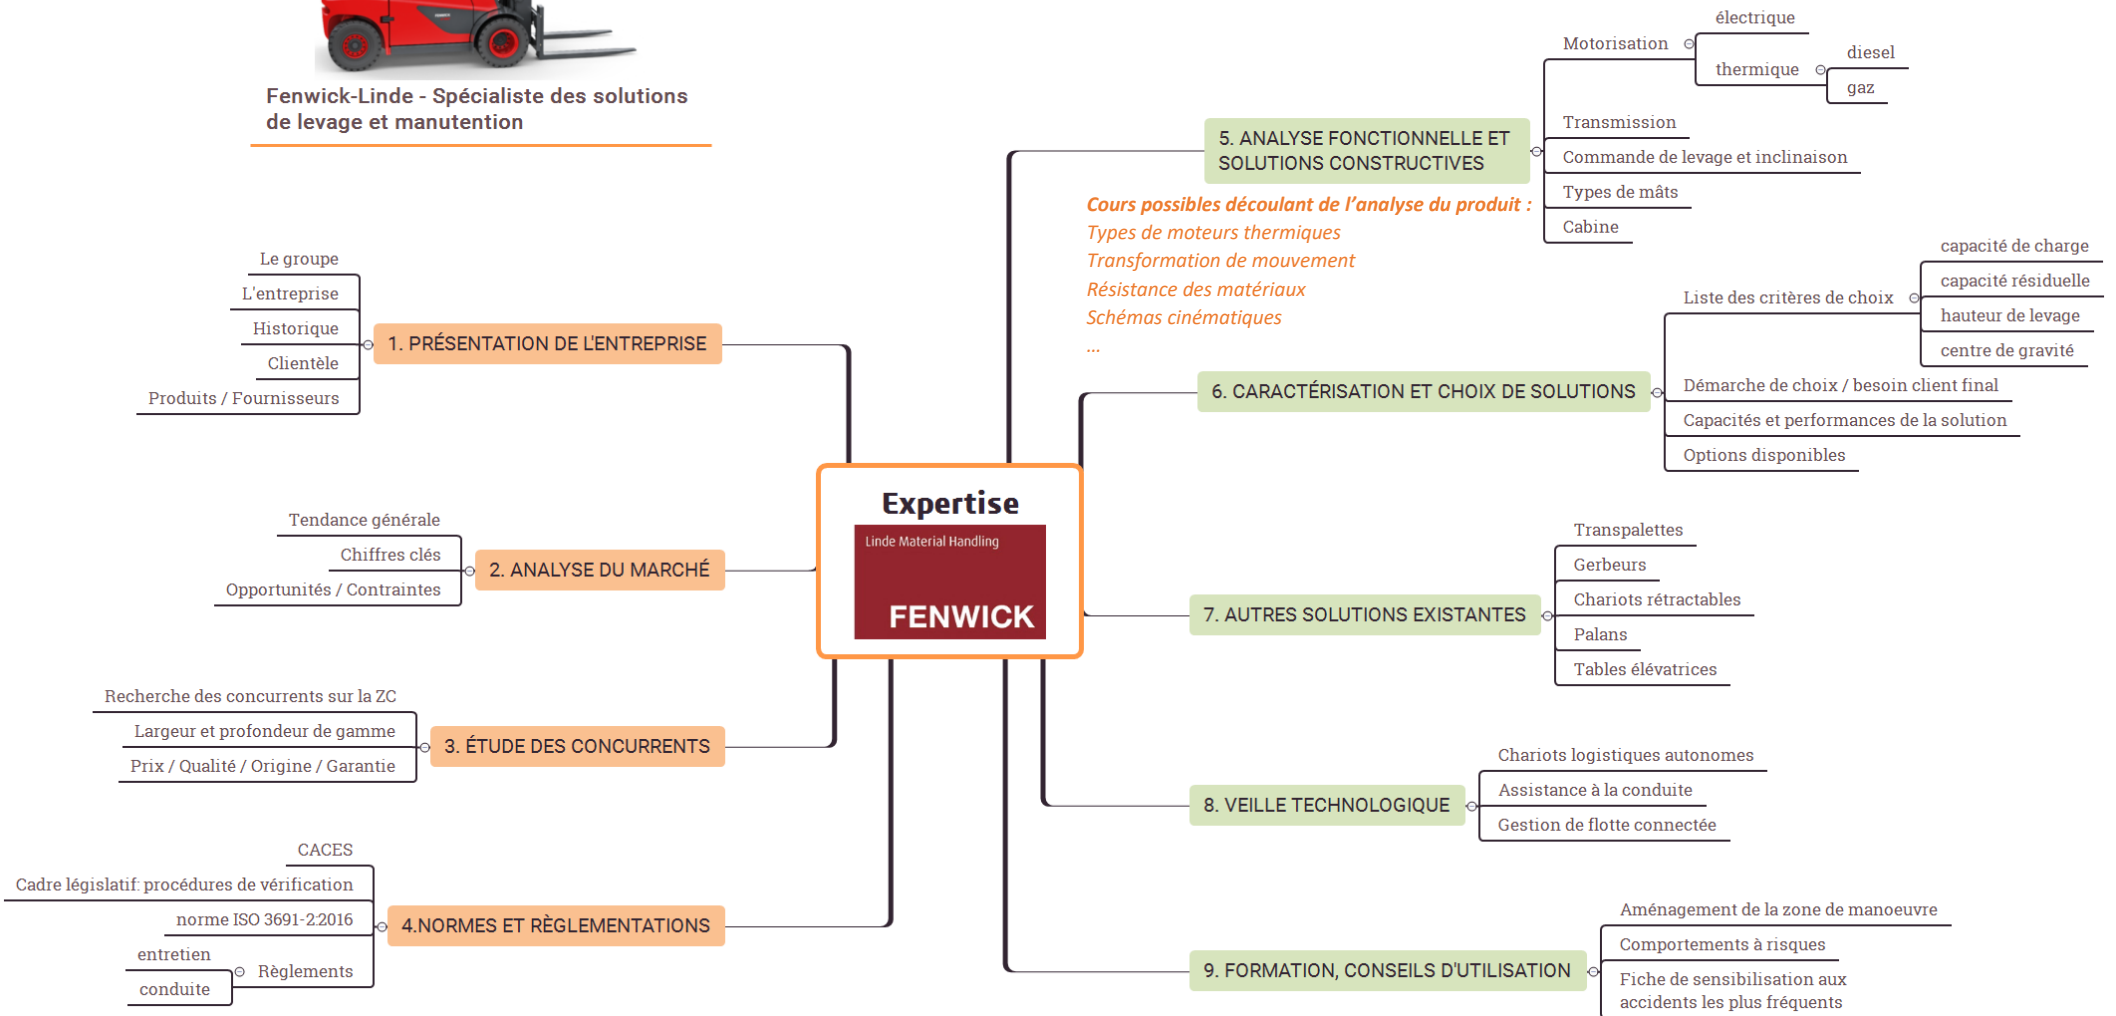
Fenwick-Linde - Spécialiste des solutions de levage et manutention

Expertise
Linde Material Handling
FENWICK

1. PRÉSENTATION DE L'ENTREPRISE
Le groupe
L'entreprise
Historique
Clientèle
Produits / Fournisseurs

2. ANALYSE DU MARCHÉ
Tendance générale
Chiffres clés
Opportunités / Contraintes

3. ÉTUDE DES CONCURRENTS
Recherche des concurrents sur la ZC
Largeur et profondeur de gamme
Prix / Qualité / Origine / Garantie

4.NORMES ET RÈGLEMENTATIONS
CACES
Cadre législatif: procédures de vérification
norme ISO 3691-2:2016
Règlements
entretien
conduite

5. ANALYSE FONCTIONNELLE ET SOLUTIONS CONSTRUCTIVES
Motorisation
électrique
thermique
diesel
gaz
Transmission
Commande de levage et inclinaison
Types de mâts
Cabine

Cours possibles découlant de l'analyse du produit :
Types de moteurs thermiques
Transformation de mouvement
Résistance des matériaux
Schémas cinématiques
...

6. CARACTÉRISATION ET CHOIX DE SOLUTIONS
Liste des critères de choix
capacité de charge
capacité résiduelle
hauteur de levage
centre de gravité
Démarche de choix / besoin client final
Capacités et performances de la solution
Options disponibles

7. AUTRES SOLUTIONS EXISTANTES
Transpalettes
Gerbeurs
Chariots rétractables
Palans
Tables élévatrices

8. VEILLE TECHNOLOGIQUE
Chariots logistiques autonomes
Assistance à la conduite
Gestion de flotte connectée

9. FORMATION, CONSEILS D'UTILISATION
Aménagement de la zone de manoeuvre
Comportements à risques
Fiche de sensibilisation aux accidents les plus fréquents